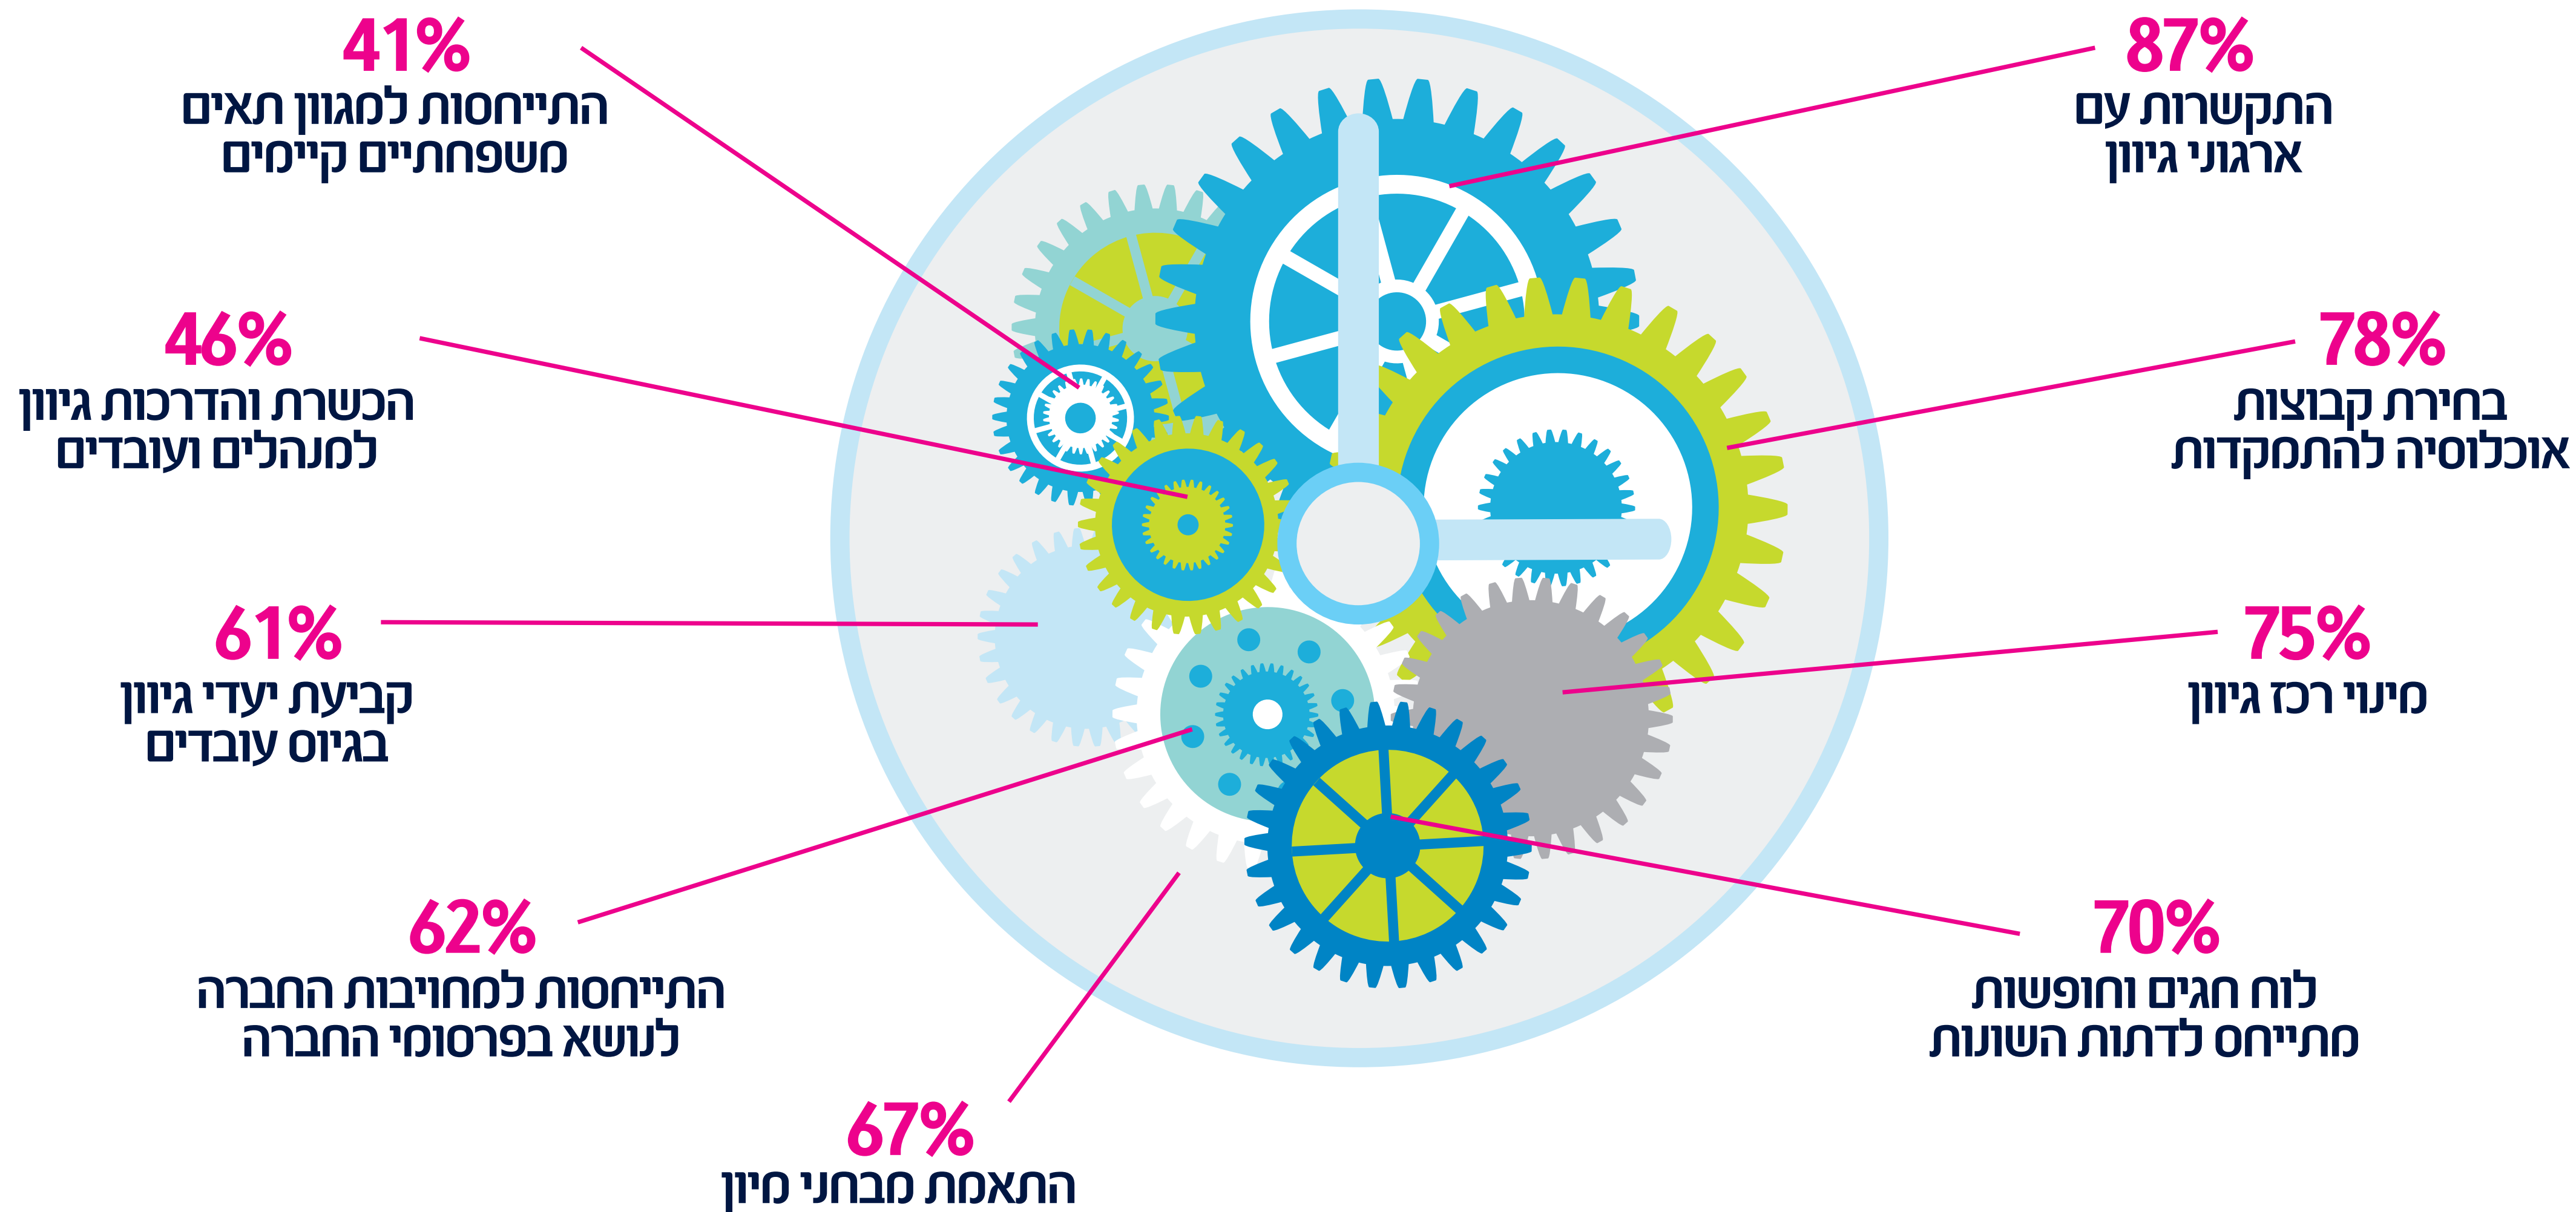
87%
התקשרות עם ארגוני גיוון

78%
בחירת קבוצות אוכלוסיה להתמקדות

75%
מינוי רכז גיוון

70%
לוח חגים וחופשות מתייחס לדתות השונות

41%
התייחסות למגוון תאים משפחתיים קיימים

46%
הכשרת והדרכות גיוון למנהלים ועובדים

61%
קביעת יעדי גיוון בגיוס עובדים

62%
התייחסות למחויבות החברה לנושא בפרסומי החברה

67%
התאמת מבחני מיון